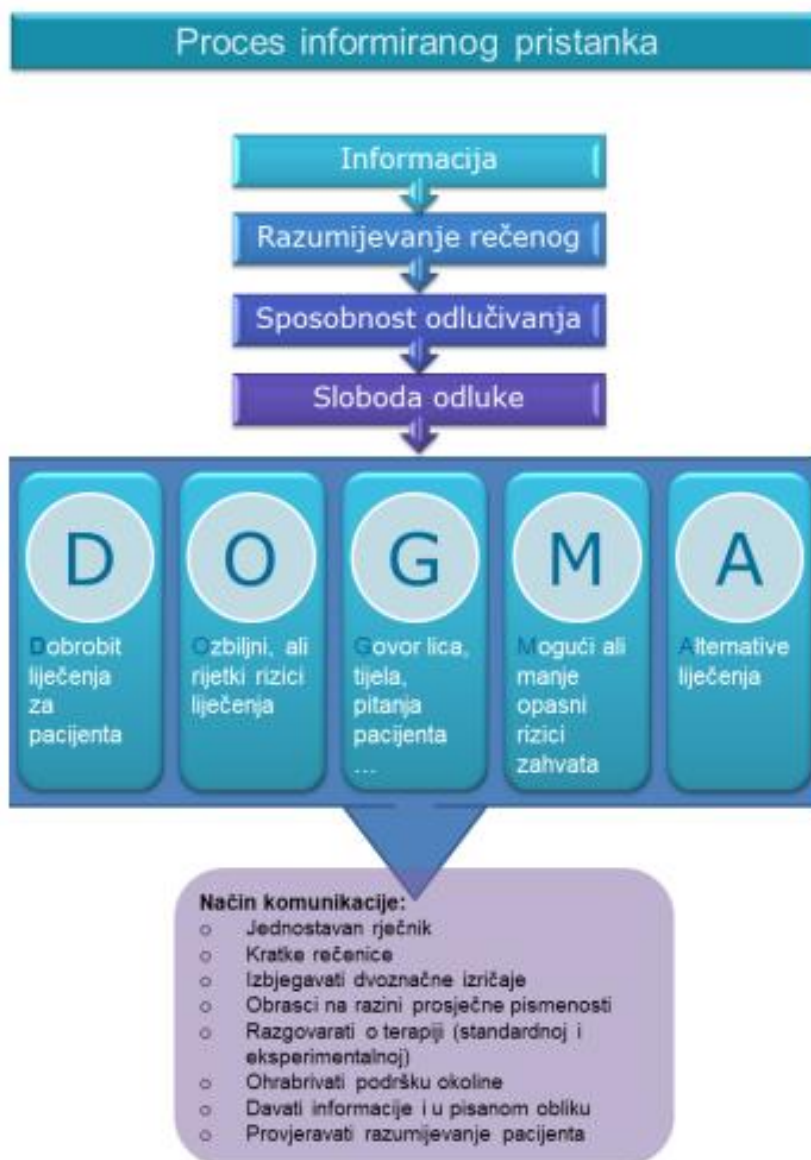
Proces informiranog pristanka

Informacija

Razumijevanje rečenog

Sposobnost odlučivanja

Sloboda odluke

D

Dobrobit liječenja za pacijenta

O

Ozbiljni, ali rijetki rizici liječenja

G

Govor lica, tijela, pitanja pacijenta …

M

Mogući ali manje opasni rizici zahvata

A

Alternative liječenja

Način komunikacije:
o Jednostavan rječnik
o Kratke rečenice
o Izbjegavati dvoznačne izričaje
o Obrasci na razini prosječne pismenosti
o Razgovarati o terapiji (standardnoj i eksperimentalnoj)
o Ohrabrivati podršku okoline
o Davati informacije i u pisanom obliku
o Provjeravati razumijevanje pacijenta